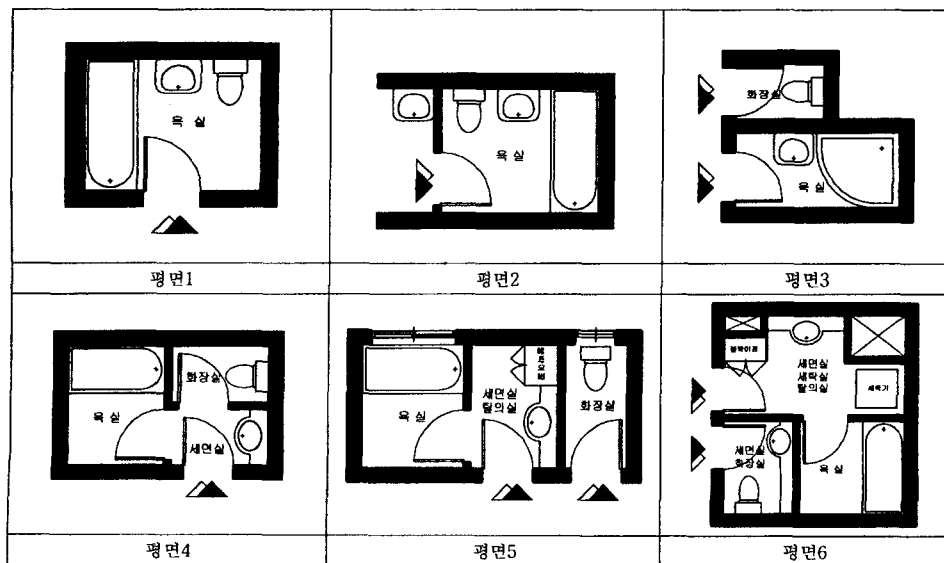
| 욕 실 | 욕 실 | 화장실 욕 실 |
|---|---|---|
| 평면1 | 평면2 | 평면3 |
| 화장실 욕 실 세면실 | 욕 실 세면실 탈의실 화장실 | 세면실 세탁실 탈의실 세탁기 세면실 화장실 욕 실 |
| 평면4 | 평면5 | 평면6 |